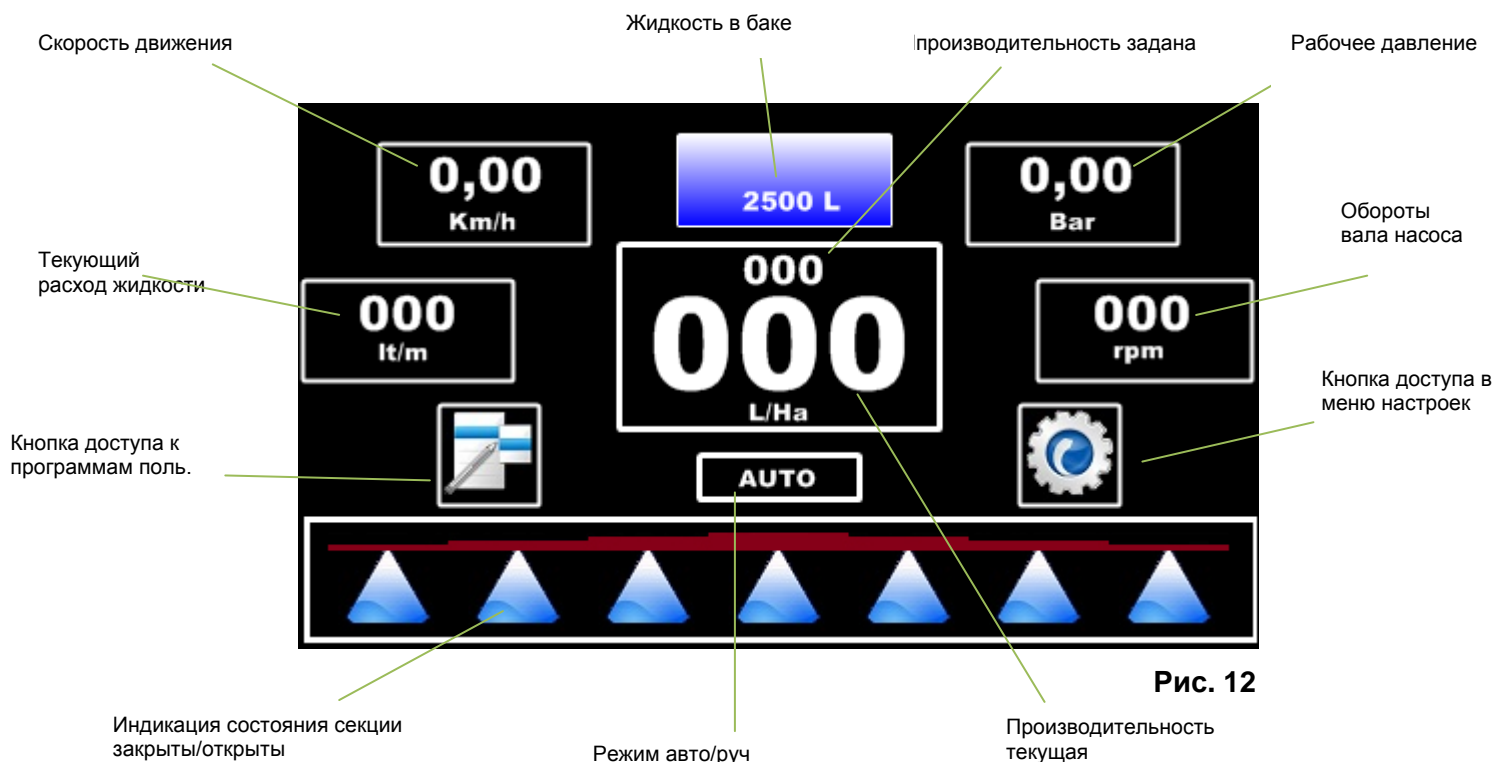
Жидкость в баке

Скорость движения

производительность задана

Рабочее давление

0,00
Km/h

2500 L

0,00
Bar

Обороты вала насоса

Текующий расход жидкости

000
lt/m

000
000
L/Ha

000
rpm

Кнопка доступа в меню настроек

Кнопка доступа к программам поль.

AUTO

Рис. 12

Индикация состояния секции закрыты/открыты

Режим авто/руч

Производительность текущая